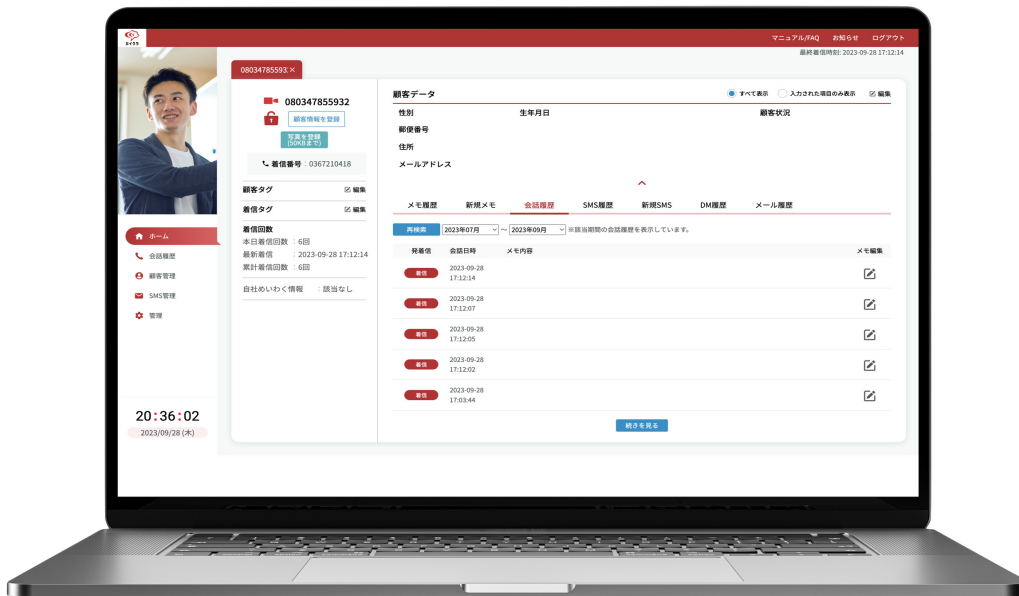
マニュアル/FAQ お知らせ ログアウト
最終着信時刻: 2023-09-28 17:12:14

08034785593 ×

080347855932
顧客情報を登録
写真を登録 (50KBまで)
着信番号 : 0367210418

顧客タグ 編集
着信タグ 編集

着信回数
本日着信回数 : 6回
最新着信 : 2023-09-28 17:12:14
累計着信回数 : 6回

自社めいわく情報 : 該当なし

ホーム
会話履歴
顧客管理
SMS管理
管理

20:36:02
2023/09/28 (木)

顧客データ
すべて表示 入力された項目のみ表示 編集
性別
生年月日
顧客状況
郵便番号
住所
メールアドレス

メモ履歴 新規メモ 会話履歴 SMS履歴 新規SMS DM履歴 メール履歴

再検索 2023年07月 ~ 2023年09月 ※該当期間の会話履歴を表示しています。

| 発着信 | 会話日時 | メモ内容 | メモ編集 |
|---|---|---|---|
| 着信 | 2023-09-28 17:12:14 | | |
| 着信 | 2023-09-28 17:12:07 | | |
| 着信 | 2023-09-28 17:12:05 | | |
| 着信 | 2023-09-28 17:12:02 | | |
| 着信 | 2023-09-28 17:03:44 | | |

続きを見る